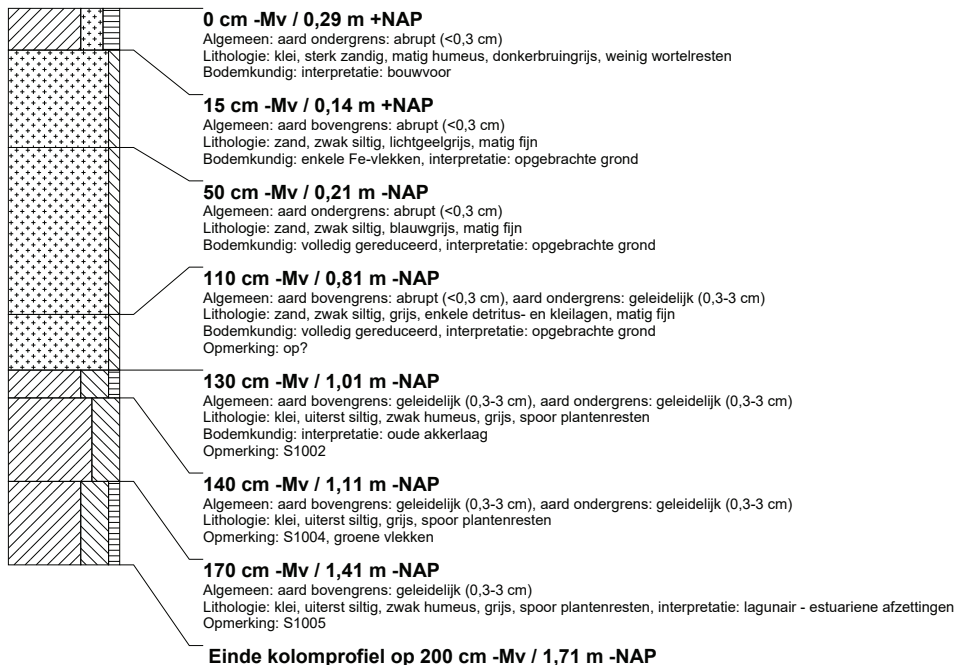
**0 cm -Mv / 0,29 m +NAP**
Algemeen: aard ondergrens: abrupt (<0,3 cm)
Lithologie: klei, sterk zandig, matig humeus, donkerbruingrijs, weinig wortelresten
Bodemkundig: interpretatie: bouwvoor

**15 cm -Mv / 0,14 m +NAP**
Algemeen: aard bovengrens: abrupt (<0,3 cm)
Lithologie: zand, zwak siltig, lichtgeelgrijs, matig fijn
Bodemkundig: enkele Fe-vlekken, interpretatie: opgebrachte grond

**50 cm -Mv / 0,21 m -NAP**
Algemeen: aard ondergrens: abrupt (<0,3 cm)
Lithologie: zand, zwak siltig, blauwgrijs, matig fijn
Bodemkundig: volledig gereduceerd, interpretatie: opgebrachte grond

**110 cm -Mv / 0,81 m -NAP**
Algemeen: aard bovengrens: abrupt (<0,3 cm), aard ondergrens: geleidelijk (0,3-3 cm)
Lithologie: zand, zwak siltig, grijs, enkele detritus- en kleilagen, matig fijn
Bodemkundig: volledig gereduceerd, interpretatie: opgebrachte grond
Opmerking: op?

**130 cm -Mv / 1,01 m -NAP**
Algemeen: aard bovengrens: geleidelijk (0,3-3 cm), aard ondergrens: geleidelijk (0,3-3 cm)
Lithologie: klei, uiterst siltig, zwak humeus, grijs, spoor plantenresten
Bodemkundig: interpretatie: oude akkerlaag
Opmerking: S1002

**140 cm -Mv / 1,11 m -NAP**
Algemeen: aard bovengrens: geleidelijk (0,3-3 cm), aard ondergrens: geleidelijk (0,3-3 cm)
Lithologie: klei, uiterst siltig, grijs, spoor plantenresten
Opmerking: S1004, groene vlekken

**170 cm -Mv / 1,41 m -NAP**
Algemeen: aard bovengrens: geleidelijk (0,3-3 cm)
Lithologie: klei, uiterst siltig, zwak humeus, grijs, spoor plantenresten, interpretatie: lagunair - estuariene afzettingen
Opmerking: S1005

**Einde kolomprofiel op 200 cm -Mv / 1,71 m -NAP**